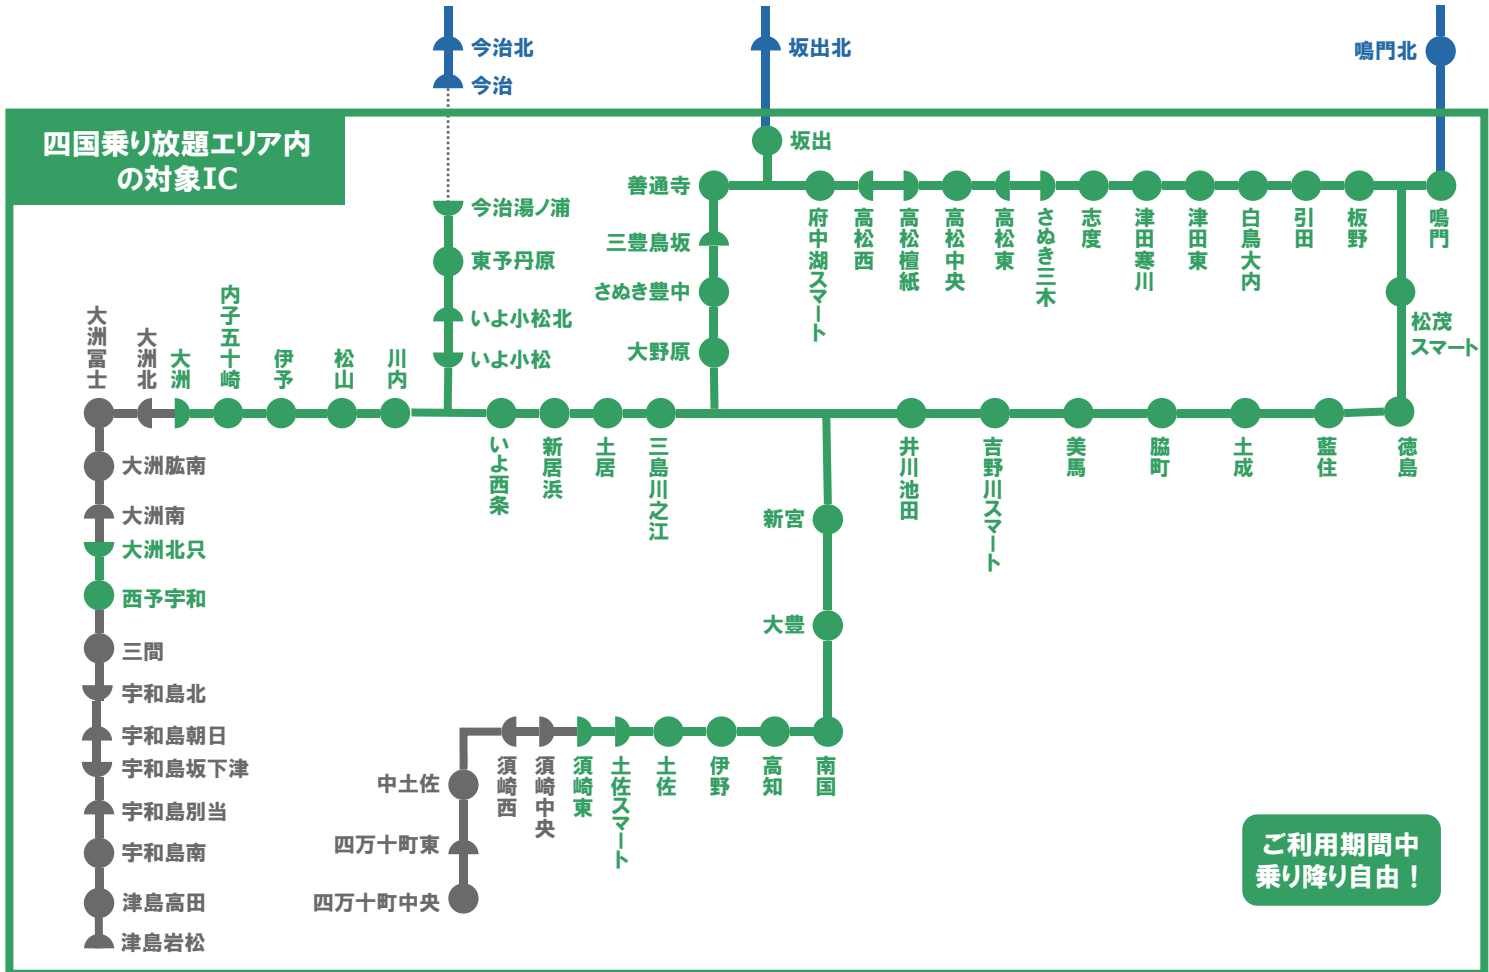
今治北
今治
坂出北
鳴門北

四国乗り放題エリア内の対象IC

坂出
善通寺
府中湖スマート
高松西
高松檀紙
高松中央
高松東
さぬき三木
志度
津田寒川
津田東
白鳥大内
引田
板野
鳴門
今治湯ノ浦
東予丹原
いよ小松北
いよ小松
三豊鳥坂
さぬき豊中
大野原
松茂スマート
大洲冨士
大洲北
大洲
内子五十崎
伊予
松山
川内
いよ西条
新居浜
土居
三島川之江
井川池田
吉野川スマート
美馬
脇町
土成
藍住
徳島
大洲肱南
大洲南
大洲北只
西予宇和
三間
宇和島北
宇和島朝日
宇和島坂下津
宇和島別当
宇和島南
津島高田
津島岩松
新宮
大豊
中土佐
四万十町東
四万十町中央
須崎西
須崎中央
須崎東
土佐スマート
土佐
伊野
高知
南国

ご利用期間中乗り降り自由！